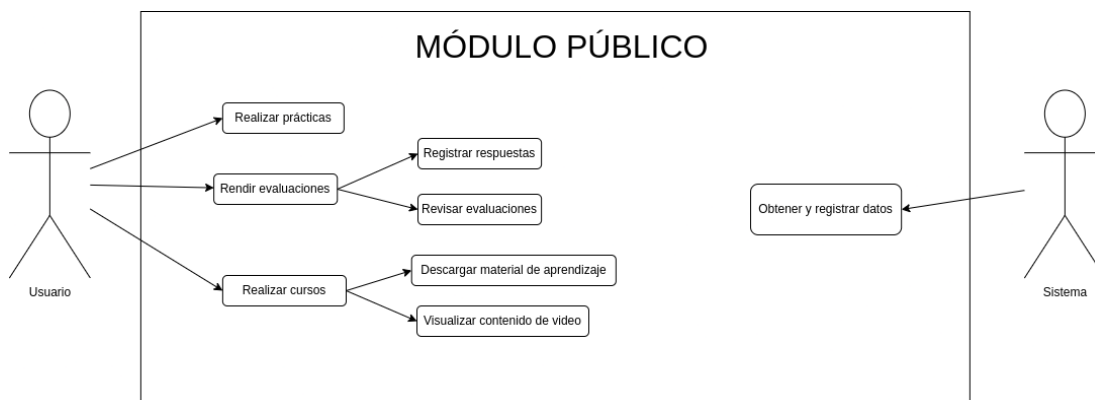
MÓDULO PÚBLICO

Usuario

Realizar prácticas

Rendir evaluaciones

Registrar respuestas

Revisar evaluaciones

Realizar cursos

Descargar material de aprendizaje

Visualizar contenido de video

Obtener y registrar datos

Sistema